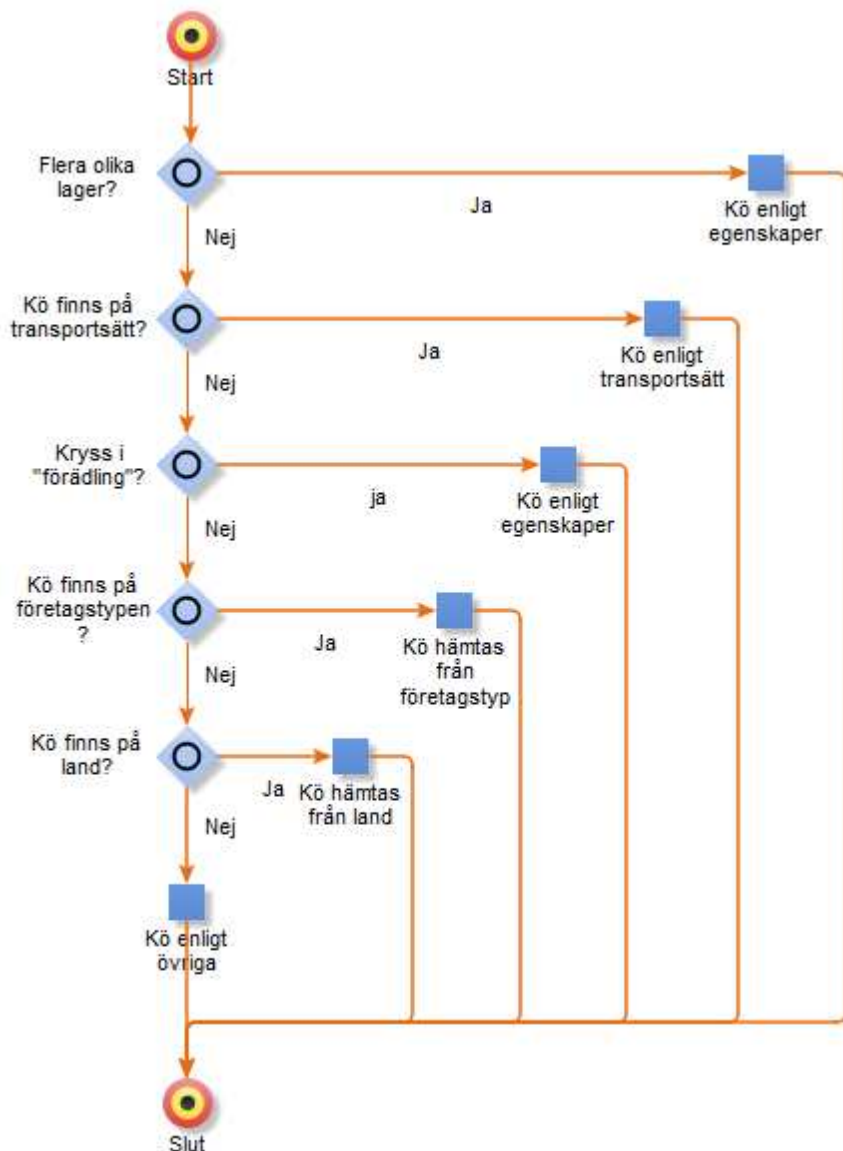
Start

Flera olika lager?

Ja

Kö enligt egenskaper

Nej

Kö finns på transportsätt?

Ja

Kö enligt transportsätt

Nej

Kryss i "förädling"?

ja

Kö enligt egenskaper

Nej

Kö finns på företagstypen ?

Ja

Kö hämtas från företagstyp

Nej

Kö finns på land?

Ja

Kö hämtas från land

Nej

Kö enligt övriga

Slut